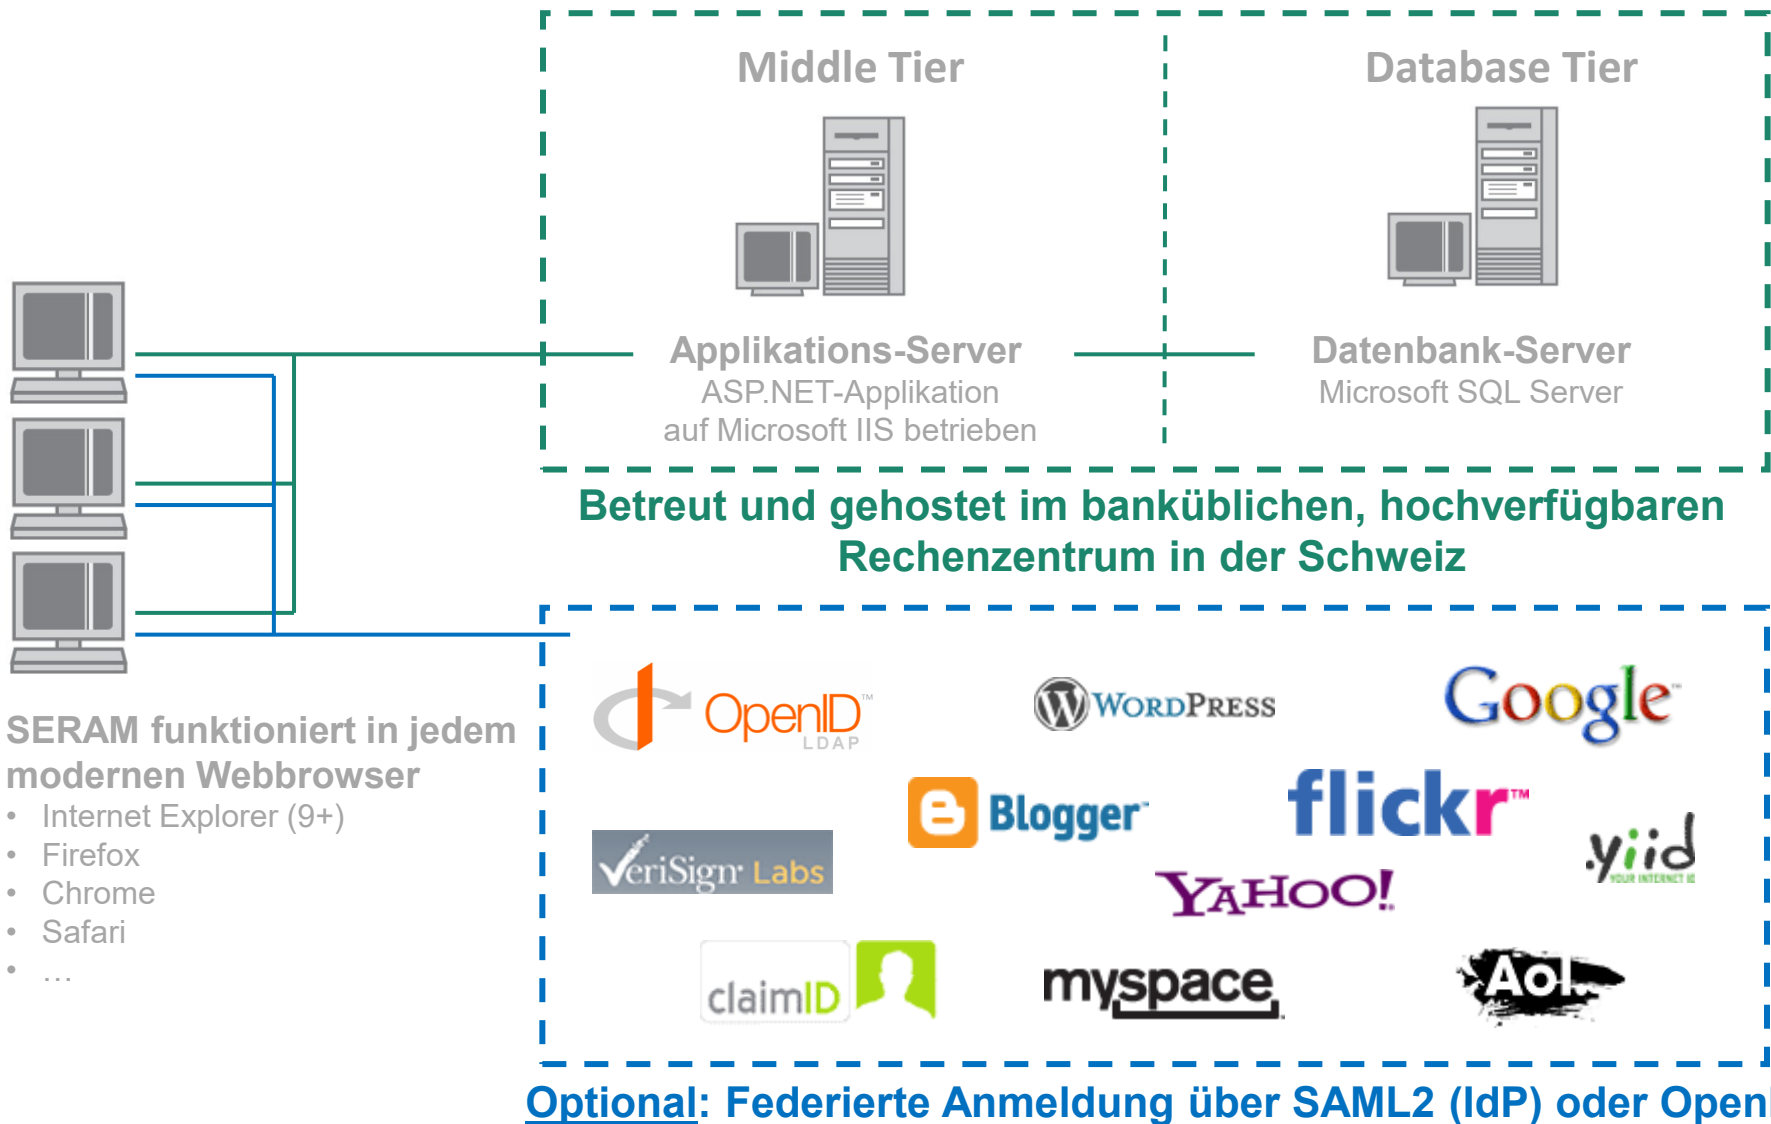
Middle Tier

Database Tier

Applikations-Server
ASP.NET-Applikation
auf Microsoft IIS betrieben

Datenbank-Server
Microsoft SQL Server

Betreut und gehostet im banküblichen, hochverfügbaren Rechenzentrum in der Schweiz

SERAM funktioniert in jedem modernen Webbrowser
• Internet Explorer (9+)
• Firefox
• Chrome
• Safari
• …

OpenID™ LDAP
WordPress
Google
Blogger
flickr™
VeriSign Labs
yiid YOUR INTERNET ID
YAHOO!
claimID
myspace
Aol.

Optional: Federierte Anmeldung über SAML2 (IdP) oder Open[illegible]